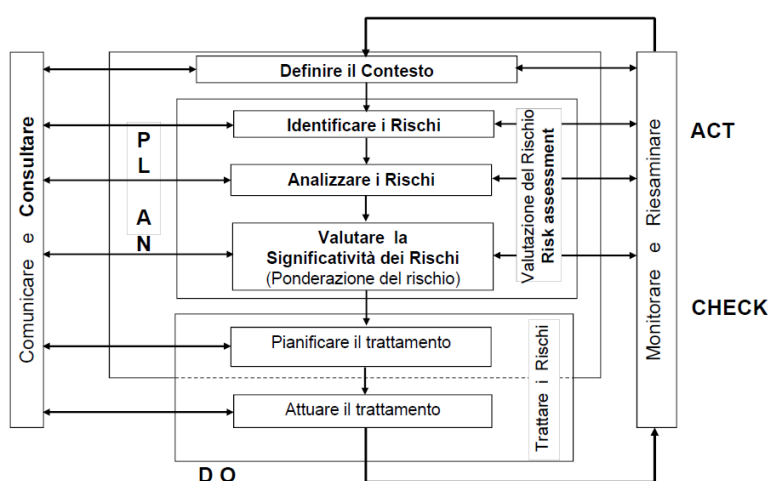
Comunicare e Consultare

Definire il Contesto

P L A N

Identificare i Rischi

Analizzare i Rischi

Valutare la Significatività dei Rischi (Ponderazione del rischio)

Valutazione del Rischio Risk assessment

Pianificare il trattamento

Attuare il trattamento

Trattare i Rischi

D O

Monitorare e Riesaminare

ACT

CHECK